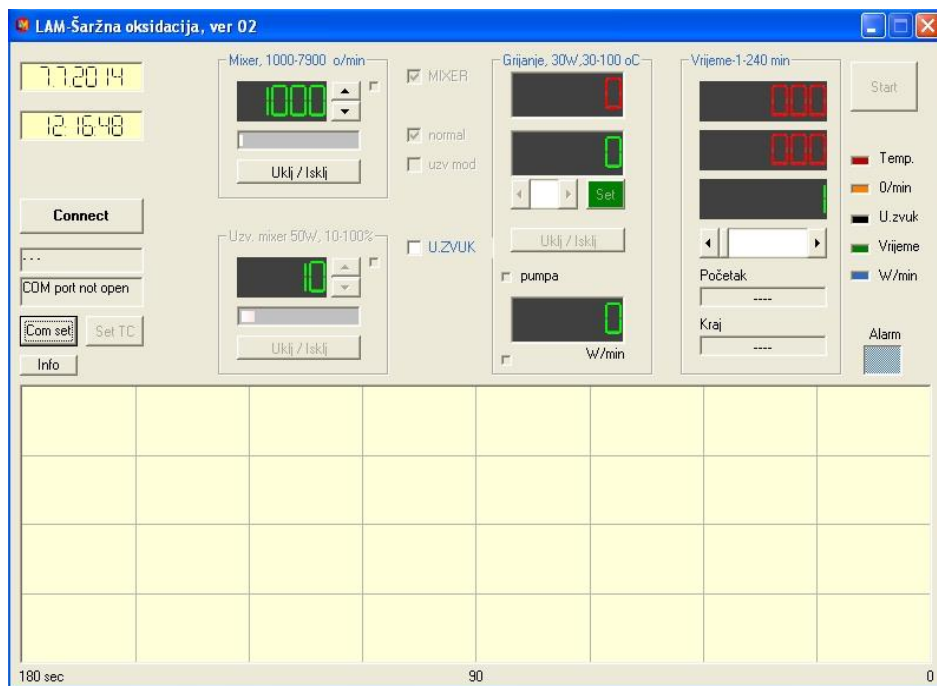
LAM-Šaržna oksidacija, ver 02

7.7.2014
12:16:48

Connect
...
COM port not open
Com set
Set TC
Info

Mixer, 1000-7900 o/min
1000
Uklj / Isklj

Uzv. mixer 50W, 10-100%
10
Uklj / Isklj

MIXER
normal
uzv mod
U.ZVUK

Grijanje, 30W,30-100 oC
0
0
Set
Uklj / Isklj
pumpa
0
W/min

Vrijeme-1-240 min
000
000
1
Početak
----
Kraj
----

Start
Temp.
0/min
U.zvuk
Vrijeme
W/min
Alarm

180 sec
90
0